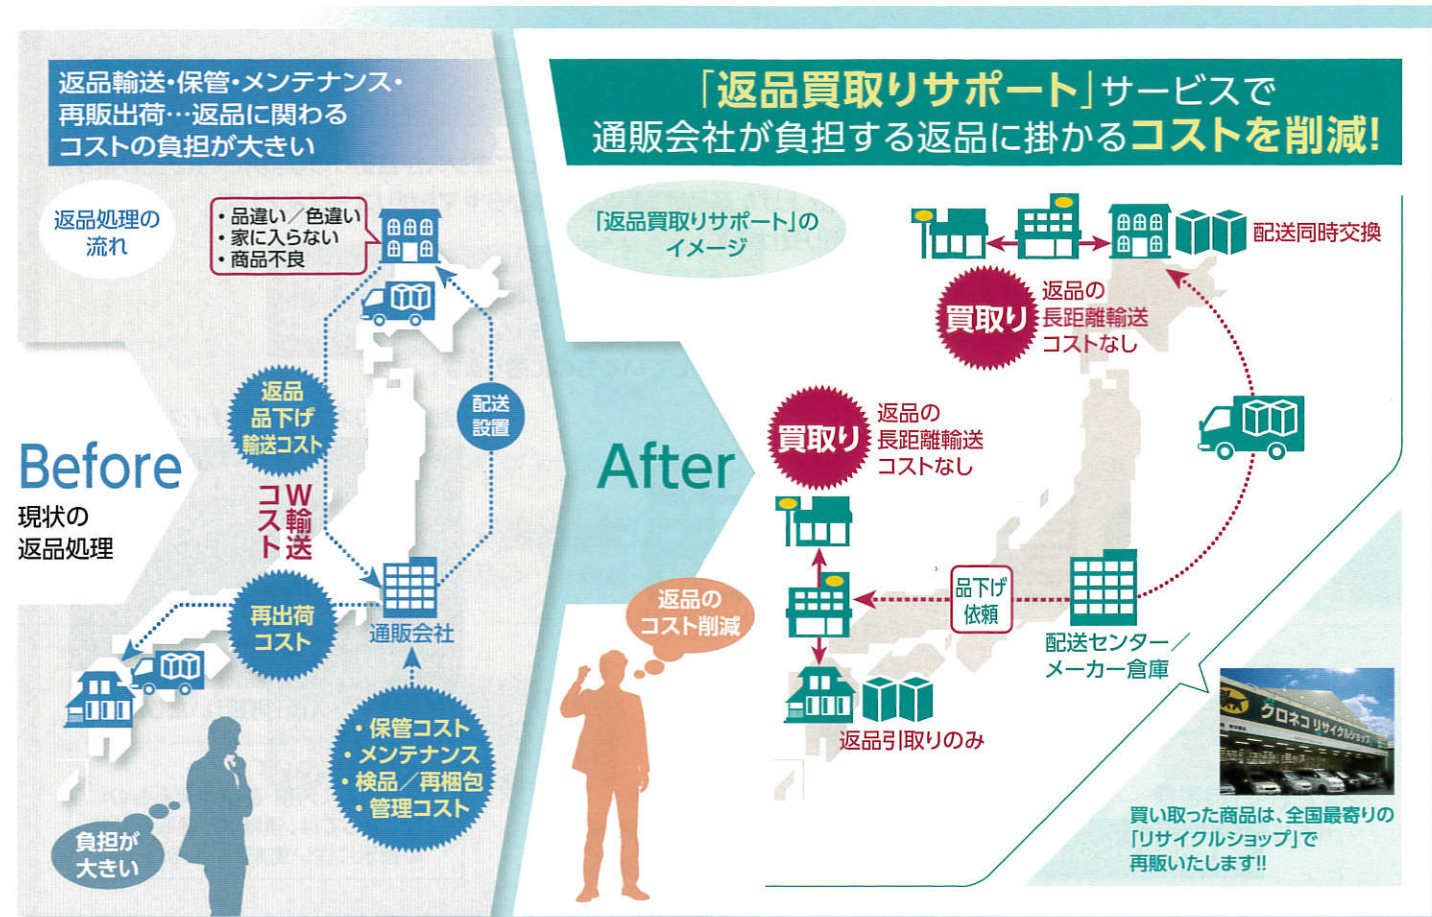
返品輸送・保管・メンテナンス・再販出荷…返品に関わるコストの負担が大きい

返品処理の流れ

・品違い／色違い
・家に入らない
・商品不良

返品品下げ輸送コスト

W輸送コスト

配送設置

再出荷コスト

通販会社

・保管コスト
・メンテナンス
・検品／再梱包
・管理コスト

Before
現状の返品処理

負担が大きい

「返品買取りサポート」サービスで通販会社が負担する返品に掛かるコストを削減!

「返品買取りサポート」のイメージ

配送同時交換

買取り
返品の長距離輸送コストなし

買取り
返品の長距離輸送コストなし

After

返品のコスト削減

品下げ依頼

配送センター／メーカー倉庫

返品引取りのみ

クロネコ リサイクルショップ

買い取った商品は、全国最寄りの「リサイクルショップ」で再販いたします!!